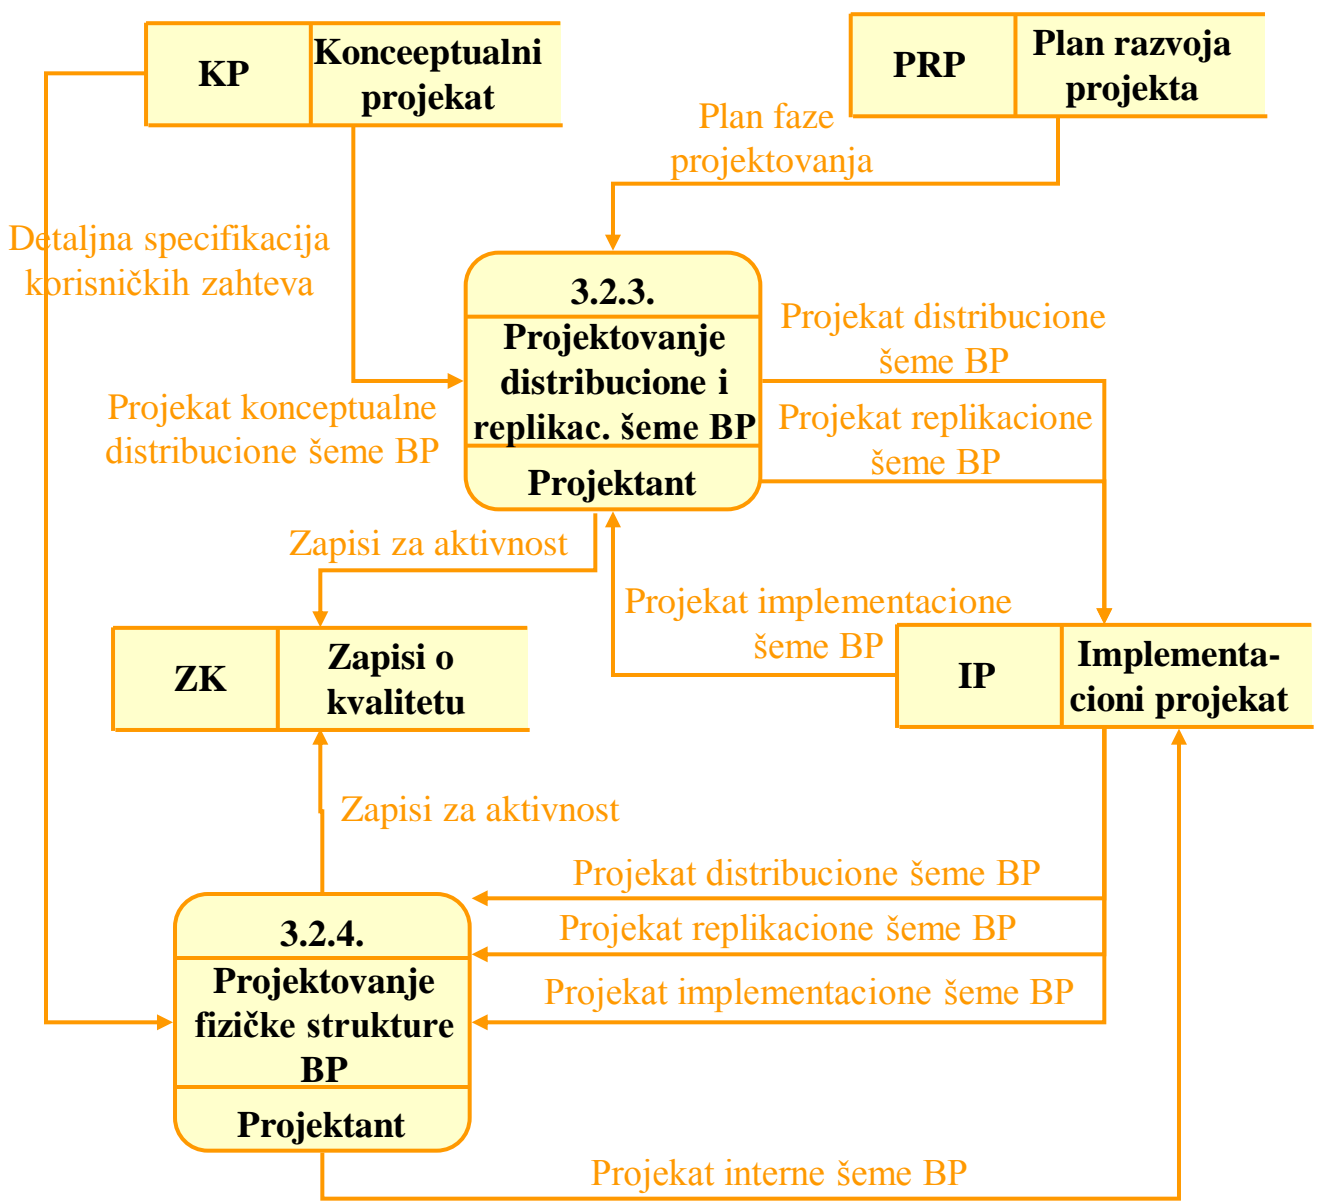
KP Konceeptualni projekat

PRP Plan razvoja projekta

Plan faze projektovanja

Detaljna specifikacija korisničkih zahteva

3.2.3.
Projektovanje distribucione i replikac. šeme BP
Projektant

Projekat distribucione šeme BP

Projekat replikacione šeme BP

Projekat konceptualne distribucione šeme BP

Zapisi za aktivnost

Projekat implementacione šeme BP

ZK Zapisi o kvalitetu

IP Implementacioni projekat

Zapisi za aktivnost

Projekat distribucione šeme BP

Projekat replikacione šeme BP

Projekat implementacione šeme BP

3.2.4.
Projektovanje fizičke strukture BP
Projektant

Projekat interne šeme BP